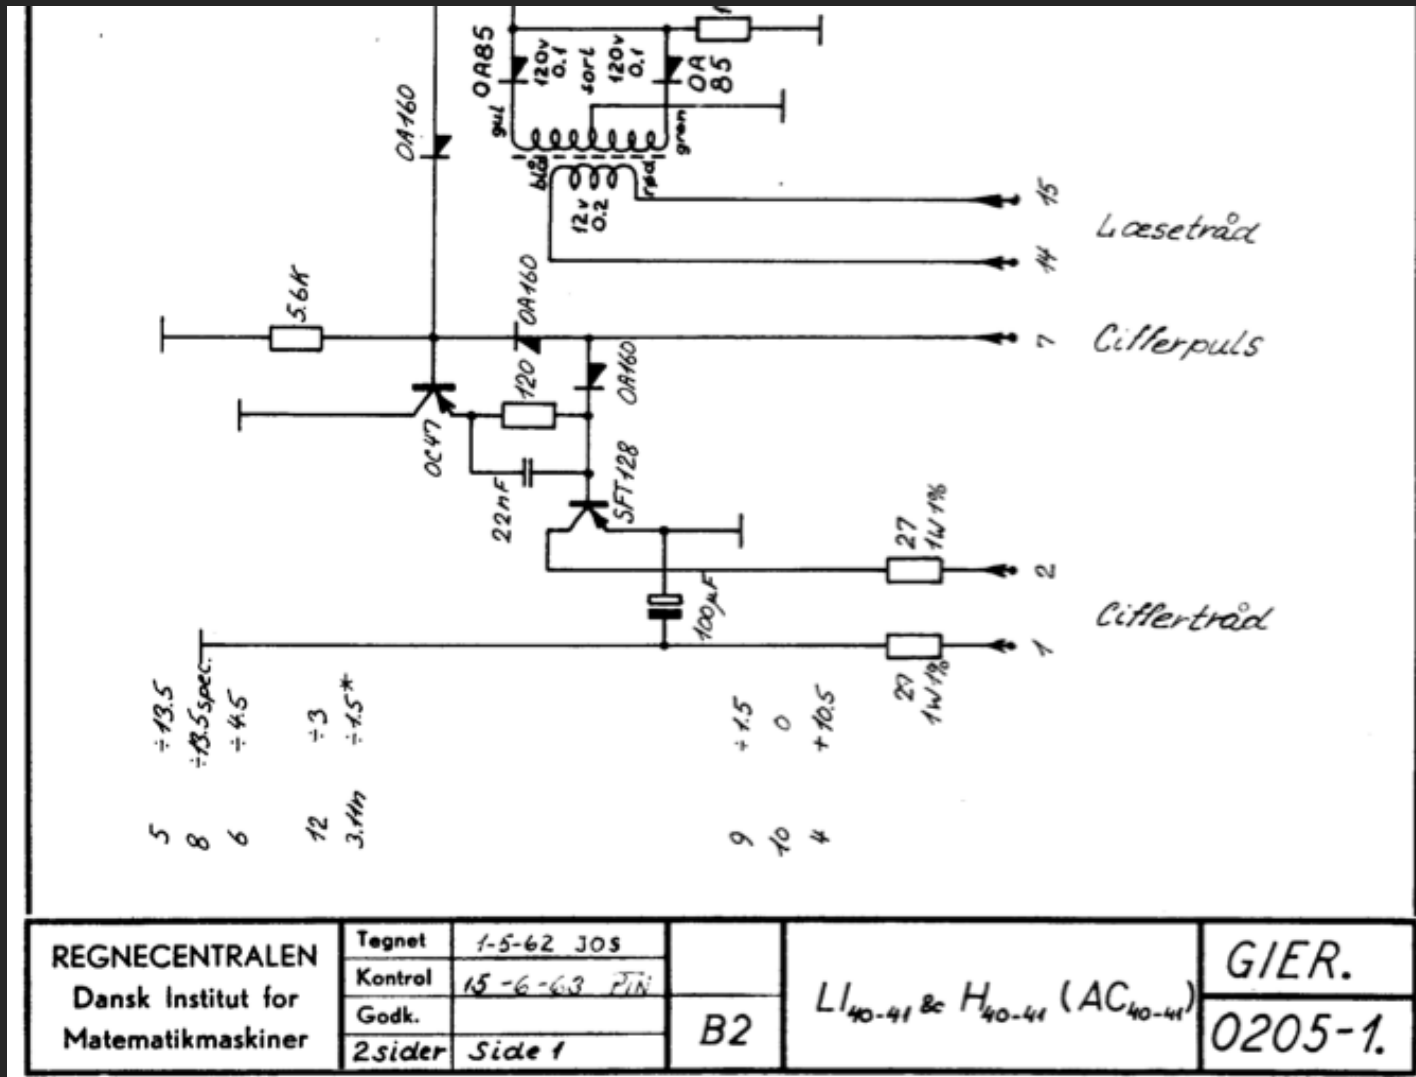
OA85
120v
0.1
sort
120v
0.1
OA
85
gul
grøn
blå
rød
12v
0.2
OA160
15
Læsetråd
14
5.6K
OA160
7
Cifferpuls
120
OA160
OC47
22nF
SFT128
27
1W 1%
2
100μF
Ciffertråd
1
27
1W 1%

÷13.5
÷13.5 spec.
÷4.5
÷3
÷1.5*
÷1.5
0
+10.5

5
8
6
12
3.11n
9
10
4

| REGNECENTRALEN Dansk Institut for Matematikmaskiner | Tegnet | 1-5-62 JOS | | | GIER. |
|---|---|---|---|---|---|
| | Kontrol | 15-6-63 PIN | | $LI_{40-41}$ & $H_{40-41}$ ($AC_{40-41}$) | |
| | Godk. | | B2 | | 0205-1. |
| | 2 sider | Side 1 | | | |